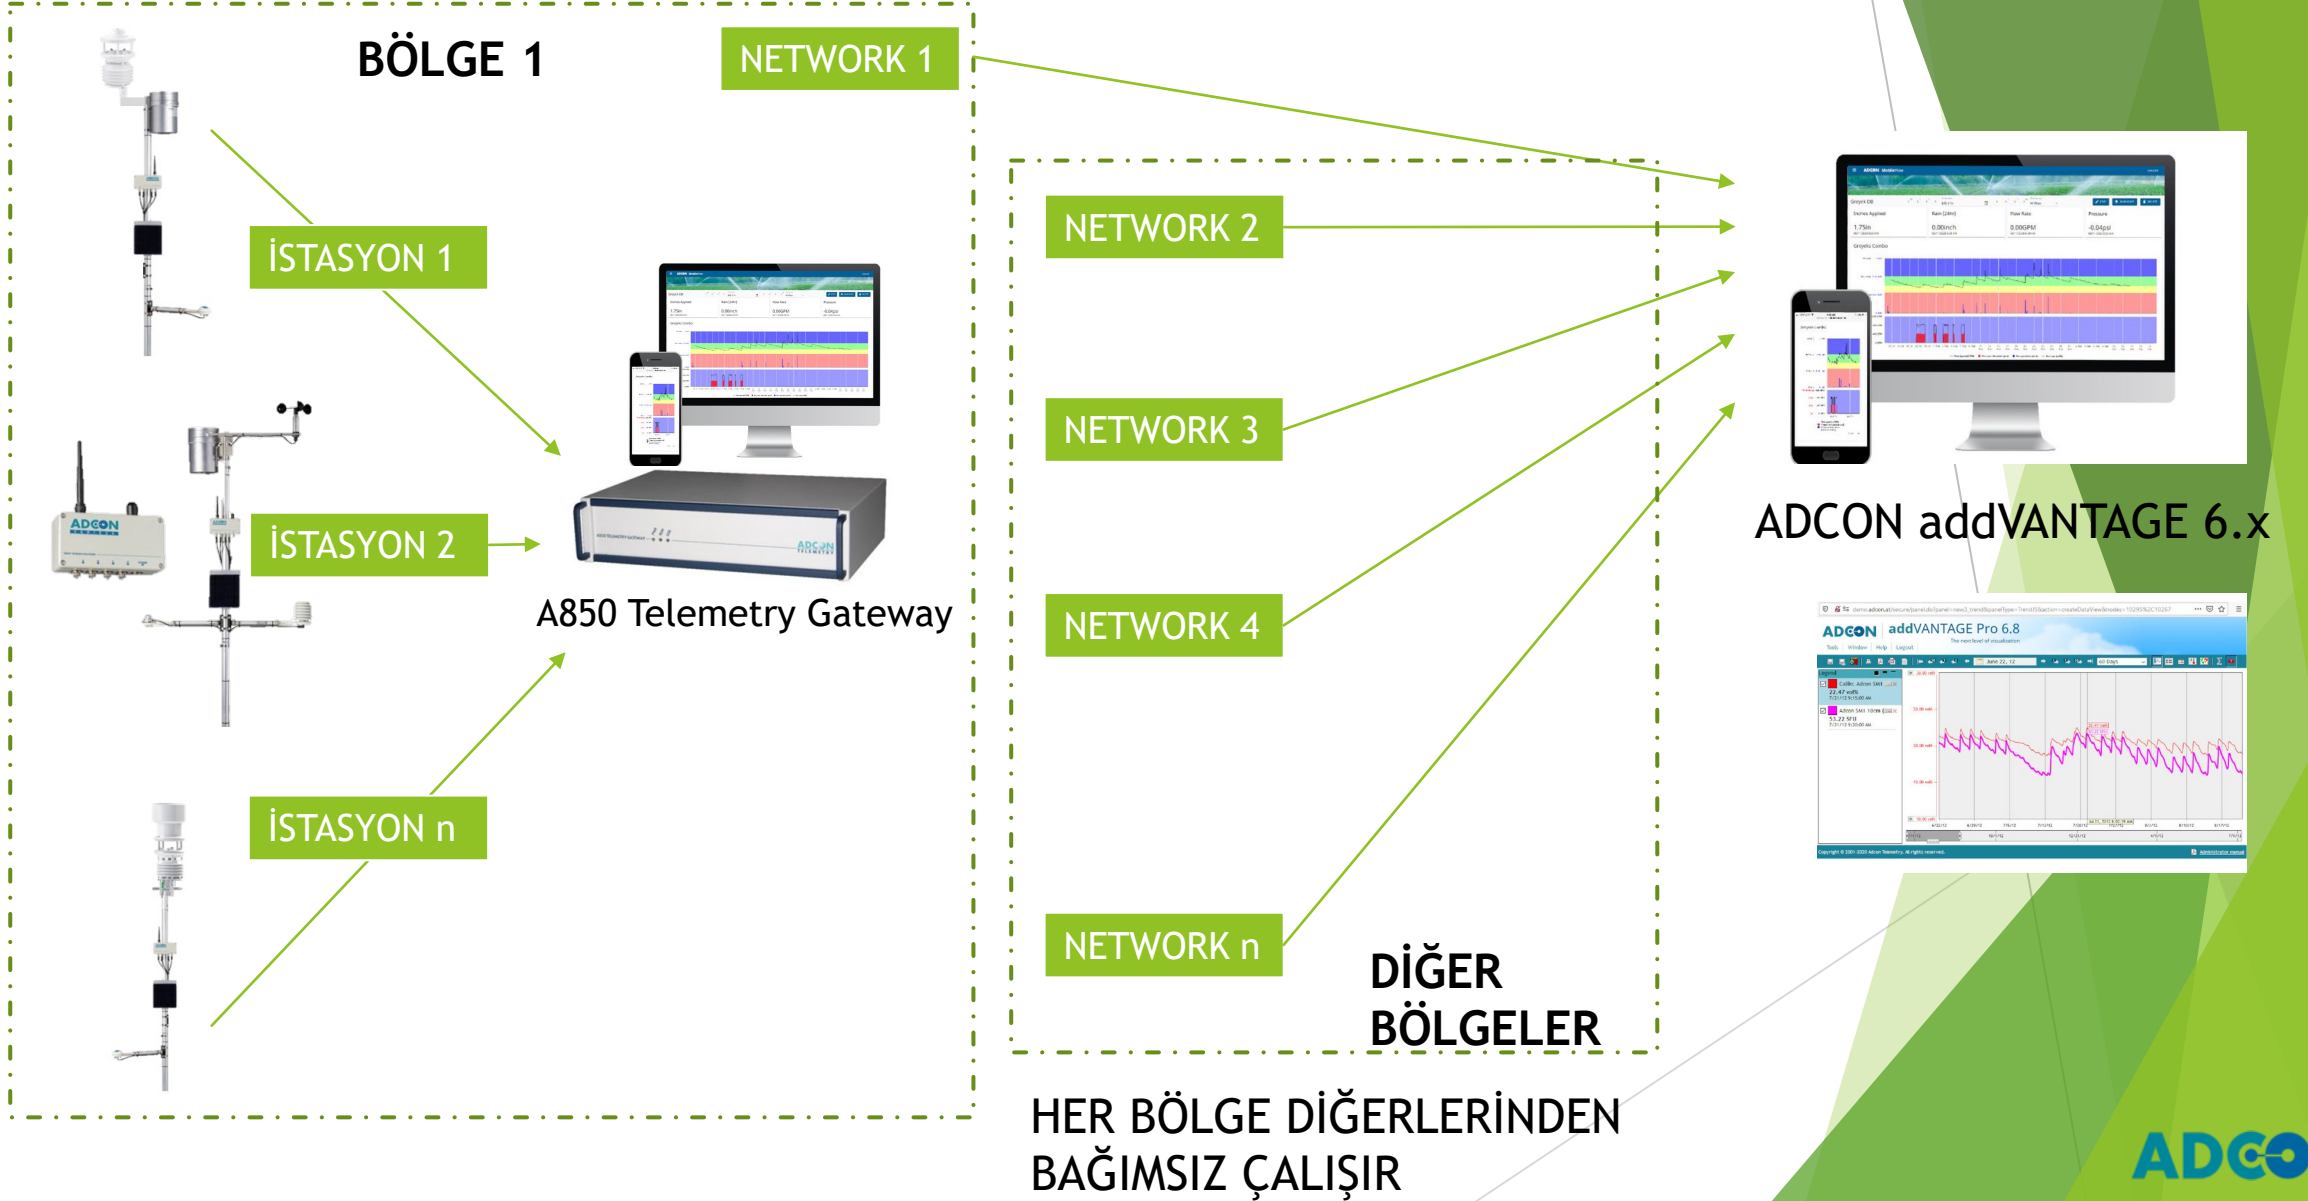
BÖLGE 1

NETWORK 1

İSTASYON 1

İSTASYON 2

İSTASYON n

A850 Telemetry Gateway

NETWORK 2

NETWORK 3

NETWORK 4

NETWORK n

DİĞER BÖLGELER

ADCON addVANTAGE 6.x

ADCON addVANTAGE Pro 6.8

HER BÖLGE DİĞERLERİNDEN BAĞIMSIZ ÇALIŞIR

ADCON